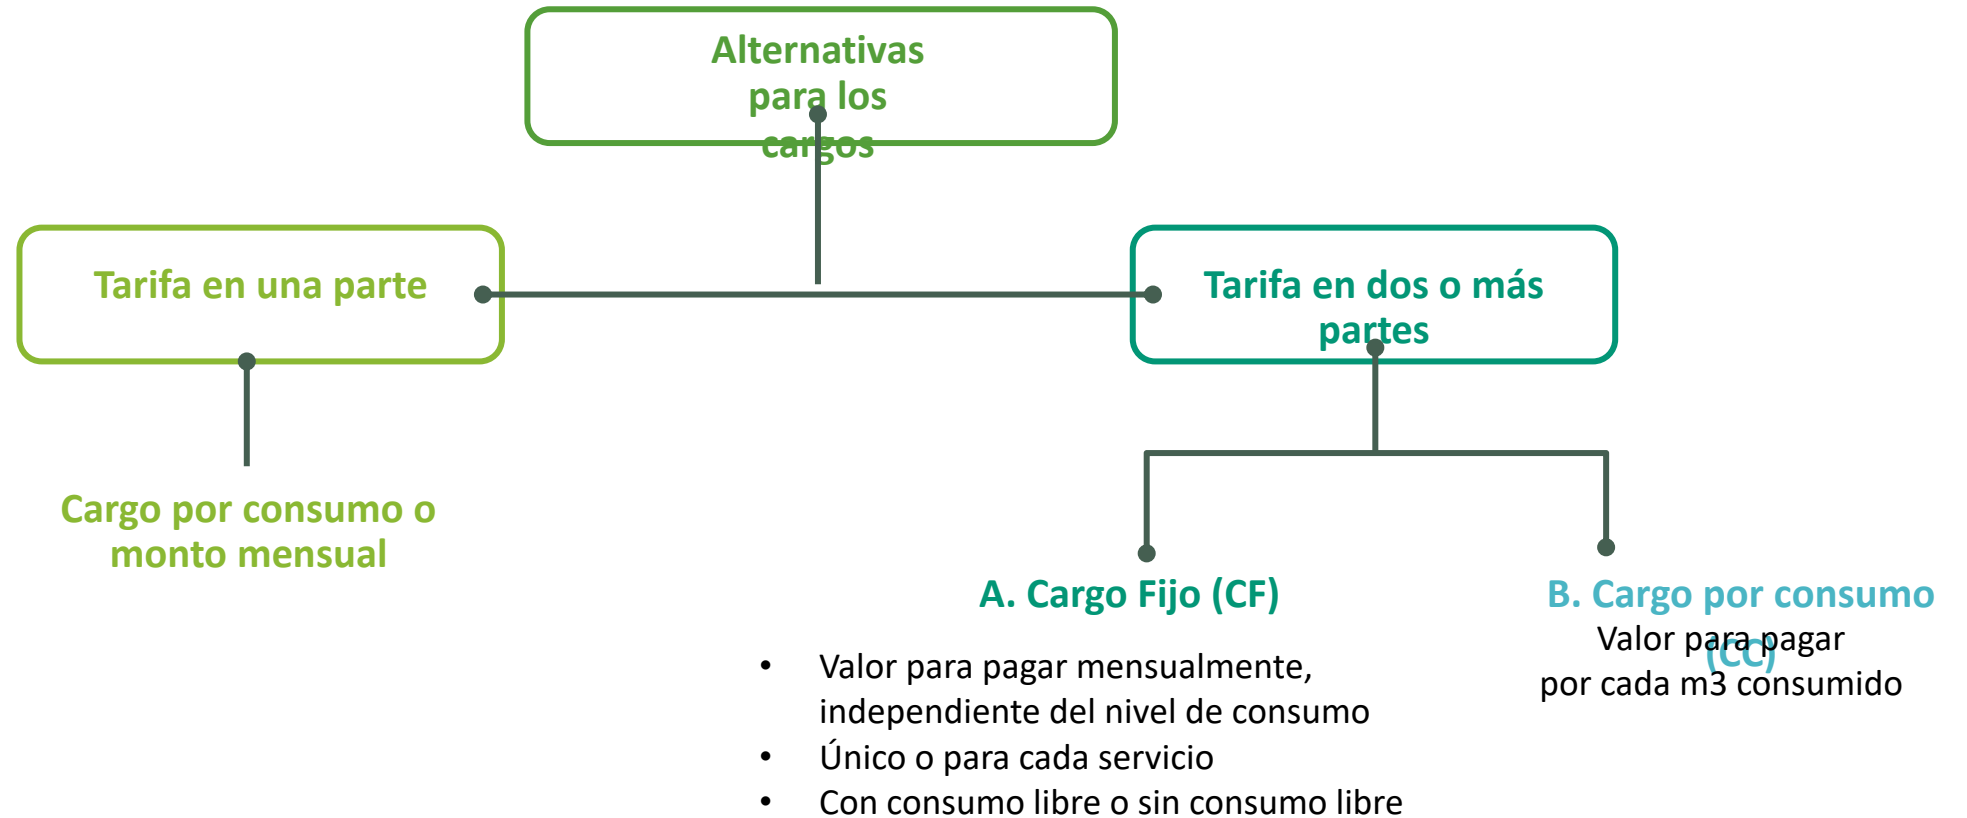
Alternativas para los cargos

Tarifa en una parte

Tarifa en dos o más partes

Cargo por consumo o monto mensual

A. Cargo Fijo (CF)

- Valor para pagar mensualmente, independiente del nivel de consumo
- Único o para cada servicio
- Con consumo libre o sin consumo libre

B. Cargo por consumo (CC)

Valor para pagar por cada m3 consumido